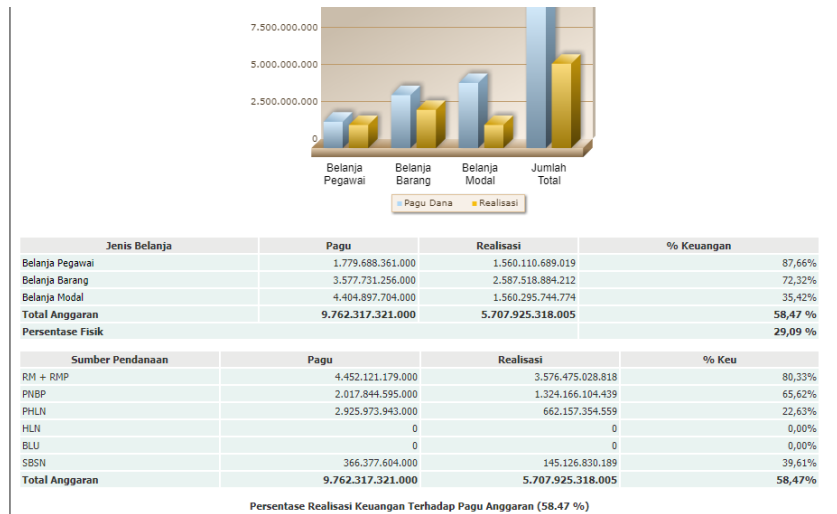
7.500.000.000
5.000.000.000
2.500.000.000
0

Belanja Pegawai
Belanja Barang
Belanja Modal
Jumlah Total

Pagu Dana
Realisasi

| Jenis Belanja | Pagu | Realisasi | % Keuangan |
|---|---|---|---|
| Belanja Pegawai | 1.779.688.361.000 | 1.560.110.689.019 | 87,66% |
| Belanja Barang | 3.577.731.256.000 | 2.587.518.884.212 | 72,32% |
| Belanja Modal | 4.404.897.704.000 | 1.560.295.744.774 | 35,42% |
| **Total Anggaran** | **9.762.317.321.000** | **5.707.925.318.005** | **58,47 %** |
| **Persentase Fisik** | | | **29,09 %** |

| Sumber Pendanaan | Pagu | Realisasi | % Keu |
|---|---|---|---|
| RM + RMP | 4.452.121.179.000 | 3.576.475.028.818 | 80,33% |
| PNBP | 2.017.844.595.000 | 1.324.166.104.439 | 65,62% |
| PHLN | 2.925.973.943.000 | 662.157.354.559 | 22,63% |
| HLN | 0 | 0 | 0,00% |
| BLU | 0 | 0 | 0,00% |
| SBSN | 366.377.604.000 | 145.126.830.189 | 39,61% |
| **Total Anggaran** | **9.762.317.321.000** | **5.707.925.318.005** | **58,47%** |

Persentase Realisasi Keuangan Terhadap Pagu Anggaran (58.47 %)